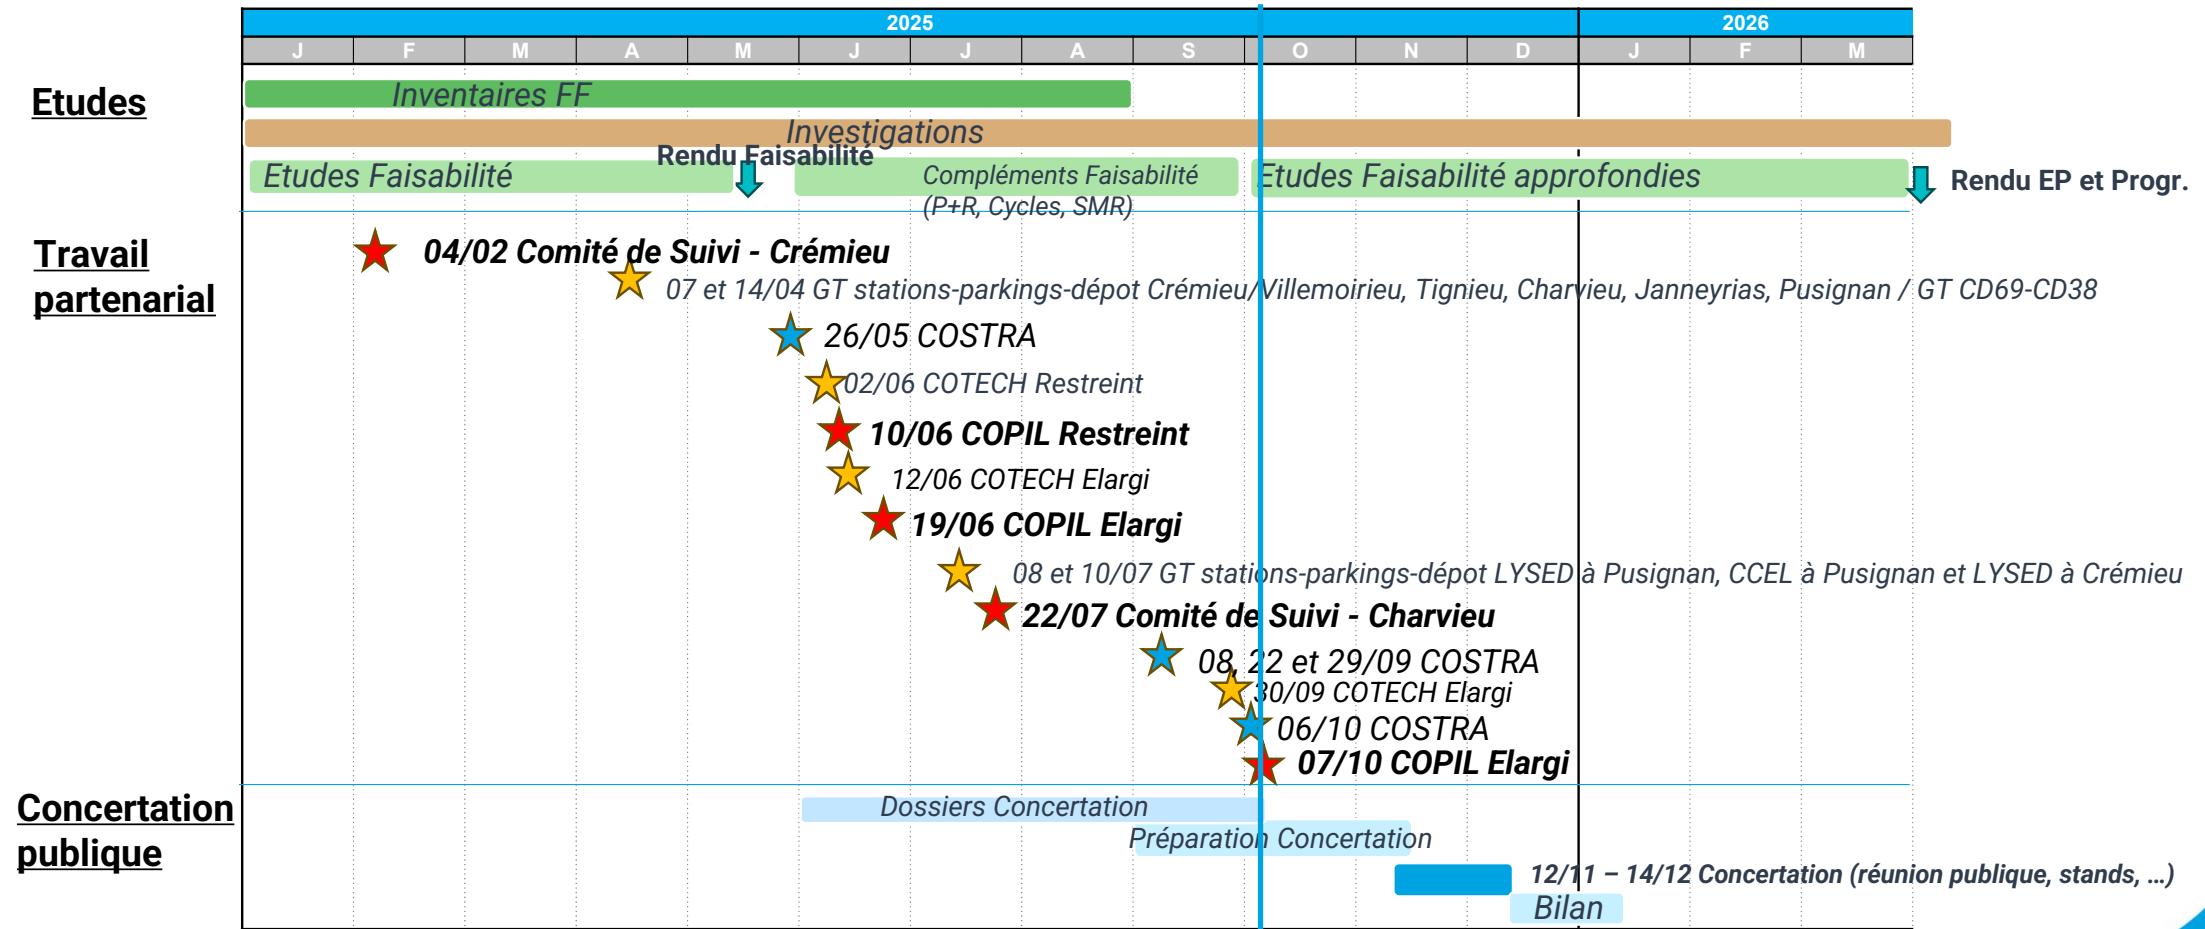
| 2025 | | | | | | | | | | | | 2026 | | |
|---|---|---|---|---|---|---|---|---|---|---|---|---|---|---|
| J | F | M | A | M | J | J | A | S | O | N | D | J | F | M |

Etudes

Inventaires FF

Investigations

Etudes Faisabilité

Rendu Faisabilité

Compléments Faisabilité (P+R, Cycles, SMR)

Etudes Faisabilité approfondies

Rendu EP et Progr.

Travail partenarial

04/02 Comité de Suivi - Crémieu

07 et 14/04 GT stations-parkings-dépot Crémieu/Villemoirieu, Tignieu, Charvieu, Janneyrias, Pusignan / GT CD69-CD38

26/05 COSTRA

02/06 COTECH Restreint

10/06 COPIL Restreint

12/06 COTECH Elargi

19/06 COPIL Elargi

08 et 10/07 GT stations-parkings-dépot LYSED à Pusignan, CCEL à Pusignan et LYSED à Crémieu

22/07 Comité de Suivi - Charvieu

08, 22 et 29/09 COSTRA

30/09 COTECH Elargi

06/10 COSTRA

07/10 COPIL Elargi

Concertation publique

Dossiers Concertation

Préparation Concertation

12/11 – 14/12 Concertation (réunion publique, stands, …)

Bilan